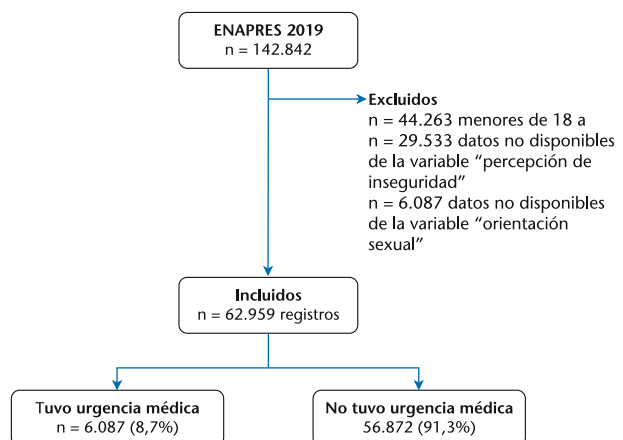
ENAPRES 2019
n = 142.842

Excluidos
n = 44.263 menores de 18 a
n = 29.533 datos no disponibles de la variable “percepción de inseguridad”
n = 6.087 datos no disponibles de la variable “orientación sexual”

Incluidos
n = 62.959 registros

Tuvo urgencia médica
n = 6.087 (8,7%)

No tuvo urgencia médica
56.872 (91,3%)